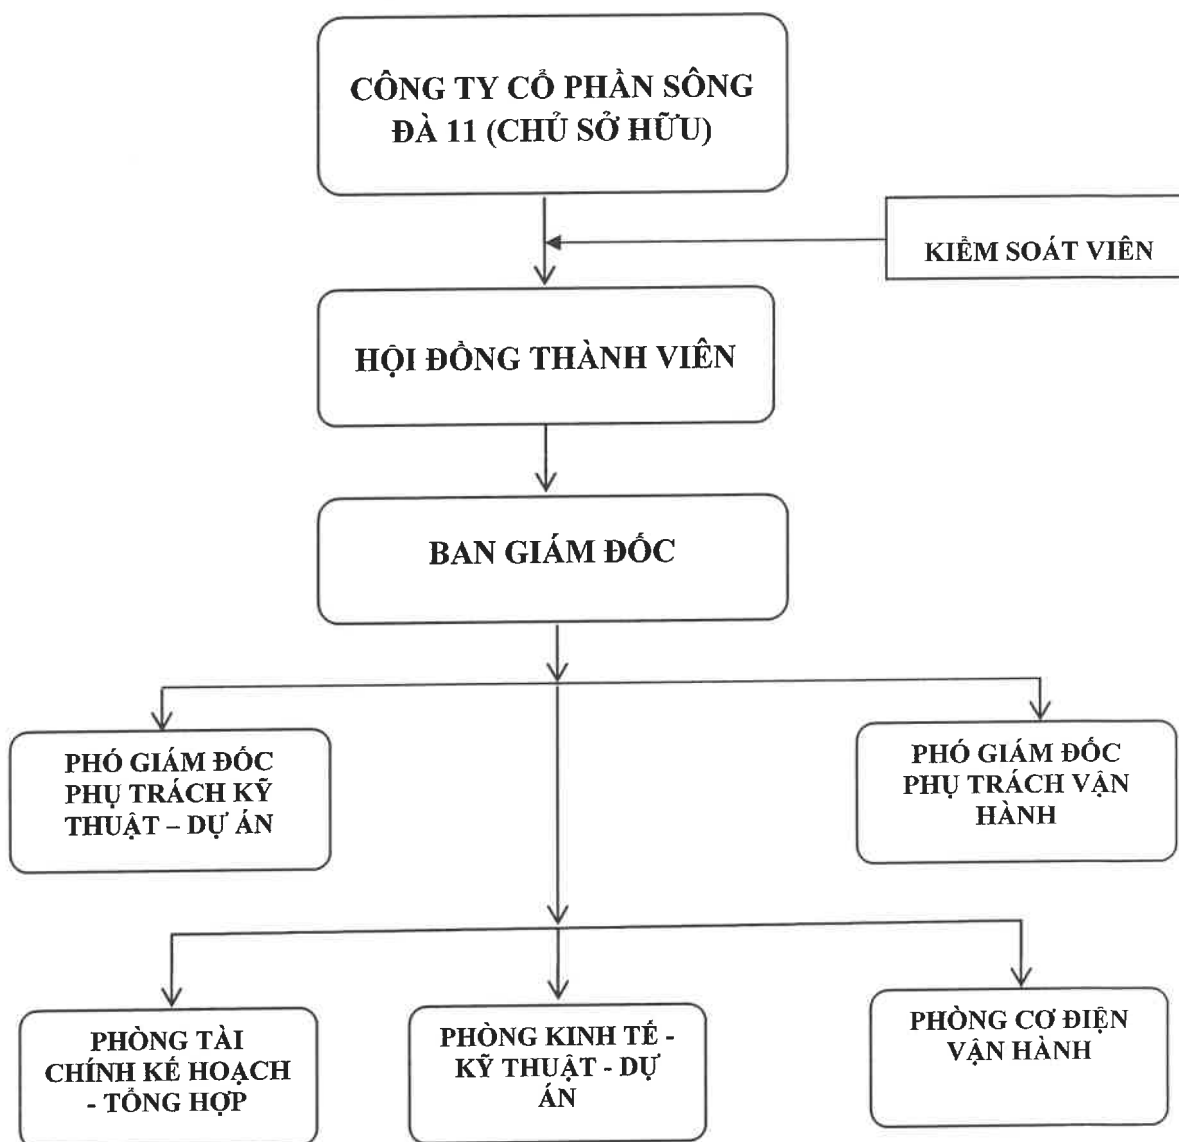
CÔNG TY CỔ PHẦN SÔNG ĐÀ 11 (CHỦ SỞ HỮU)

KIỂM SOÁT VIÊN

HỘI ĐỒNG THÀNH VIÊN

BAN GIÁM ĐỐC

PHÓ GIÁM ĐỐC PHỤ TRÁCH KỸ THUẬT – DỰ ÁN

PHÓ GIÁM ĐỐC PHỤ TRÁCH VẬN HÀNH

PHÒNG TÀI CHÍNH KẾ HOẠCH - TỔNG HỢP

PHÒNG KINH TẾ - KỸ THUẬT - DỰ ÁN

PHÒNG CƠ ĐIỆN VẬN HÀNH